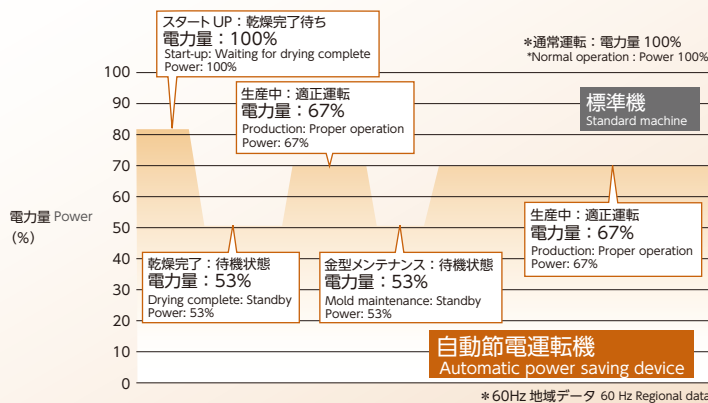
スタート UP：乾燥完了待ち
電力量：100%
Start-up: Waiting for drying complete
Power: 100%

＊通常運転：電力量 100%
*Normal operation : Power 100%

生産中：適正運転
電力量：67%
Production: Proper operation
Power: 67%

標準機
Standard machine

電力量 Power (%)

100
90
80
70
60
50
40
30
20
10
0

生産中：適正運転
電力量：67%
Production: Proper operation
Power: 67%

乾燥完了：待機状態
電力量：53%
Drying complete: Standby
Power: 53%

金型メンテナンス：待機状態
電力量：53%
Mold maintenance: Standby
Power: 53%

自動節電運転機
Automatic power saving device

＊60Hz 地域データ 60 Hz Regional data